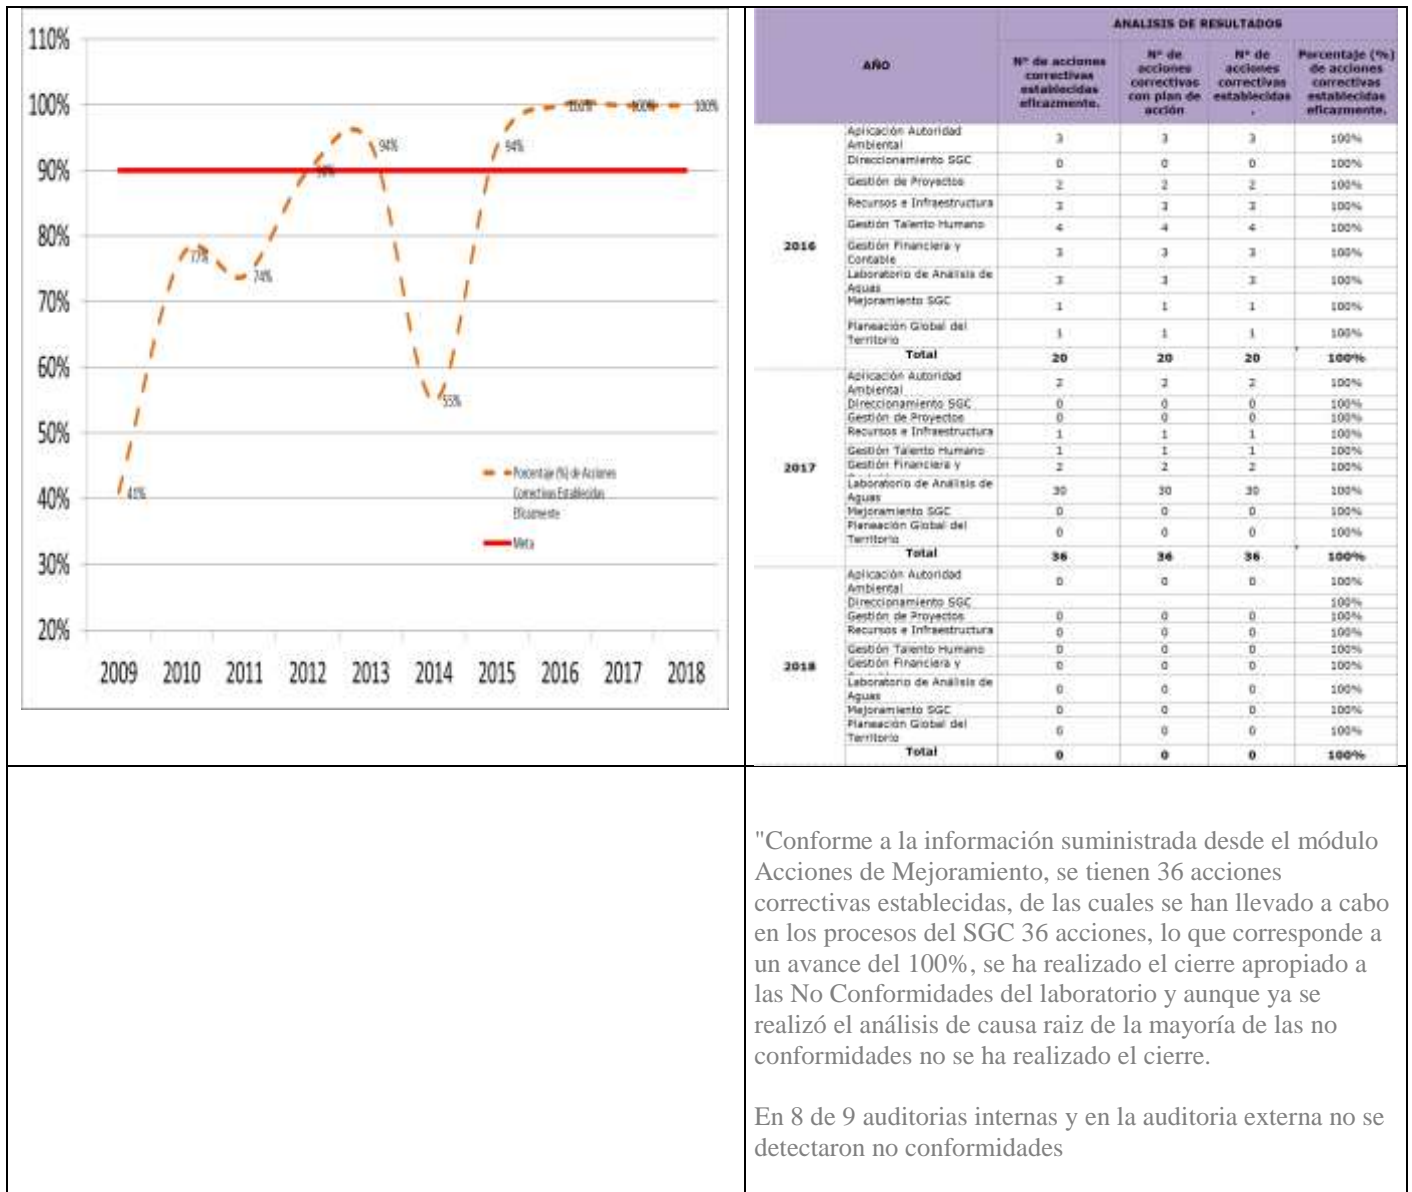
110%
100%
90%
80%
70%
60%
50%
40%
30%
20%

2009 2010 2011 2012 2013 2014 2015 2016 2017 2018

41% 77% 74% 90% 94% 55% 94% 100% 100% 100%

Porcentaje (%) de Acciones Correctivas Establecidas Eficazmente
Meta

| AÑO | | ANALISIS DE RESULTADOS Nº de acciones correctivas establecidas eficazmente. | Nº de acciones correctivas con plan de acción | Nº de acciones correctivas establecidas . | Porcentaje (%) de acciones correctivas establecidas eficazmente. |
|---|---|---|---|---|---|
| 2016 | Aplicación Autoridad Ambiental | 3 | 3 | 3 | 100% |
| | Direccionamiento SGC | 0 | 0 | 0 | 100% |
| | Gestión de Proyectos | 2 | 2 | 2 | 100% |
| | Recursos e Infraestructura | 3 | 3 | 3 | 100% |
| | Gestión Talento Humano | 4 | 4 | 4 | 100% |
| | Gestión Financiera y Contable | 3 | 3 | 3 | 100% |
| | Laboratorio de Análisis de Aguas | 3 | 3 | 3 | 100% |
| | Mejoramiento SGC | 1 | 1 | 1 | 100% |
| | Planeación Global del Territorio | 1 | 1 | 1 | 100% |
| | Total | 20 | 20 | 20 | 100% |
| 2017 | Aplicación Autoridad Ambiental | 2 | 2 | 2 | 100% |
| | Direccionamiento SGC | 0 | 0 | 0 | 100% |
| | Gestión de Proyectos | 0 | 0 | 0 | 100% |
| | Recursos e Infraestructura | 1 | 1 | 1 | 100% |
| | Gestión Talento Humano | 1 | 1 | 1 | 100% |
| | Gestión Financiera y | 2 | 2 | 2 | 100% |
| | Laboratorio de Análisis de Aguas | 30 | 30 | 30 | 100% |
| | Mejoramiento SGC | 0 | 0 | 0 | 100% |
| | Planeación Global del Territorio | 0 | 0 | 0 | 100% |
| | Total | 36 | 36 | 36 | 100% |
| 2018 | Aplicación Autoridad Ambiental | 0 | 0 | 0 | 100% |
| | Direccionamiento SGC | | | | 100% |
| | Gestión de Proyectos | 0 | 0 | 0 | 100% |
| | Recursos e Infraestructura | 0 | 0 | 0 | 100% |
| | Gestión Talento Humano | 0 | 0 | 0 | 100% |
| | Gestión Financiera y | 0 | 0 | 0 | 100% |
| | Laboratorio de Análisis de Aguas | 0 | 0 | 0 | 100% |
| | Mejoramiento SGC | 0 | 0 | 0 | 100% |
| | Planeación Global del Territorio | 0 | 0 | 0 | 100% |
| | Total | 0 | 0 | 0 | 100% |

"Conforme a la información suministrada desde el módulo Acciones de Mejoramiento, se tienen 36 acciones correctivas establecidas, de las cuales se han llevado a cabo en los procesos del SGC 36 acciones, lo que corresponde a un avance del 100%, se ha realizado el cierre apropiado a las No Conformidades del laboratorio y aunque ya se realizó el análisis de causa raiz de la mayoría de las no conformidades no se ha realizado el cierre.

En 8 de 9 auditorias internas y en la auditoria externa no se detectaron no conformidades